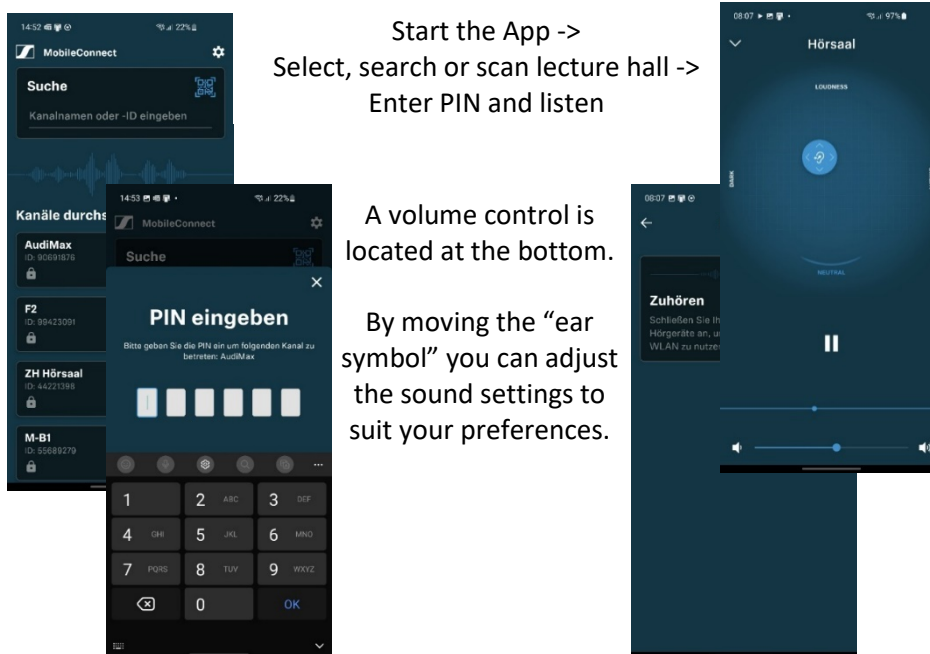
14:52 22%

MobileConnect

Suche

Kanalnamen oder -ID eingeben

Kanäle durchs

AudiMax
ID: 90691876

F2
ID: 99423091

ZH Hörsaal
ID: 44221398

M-B1
ID: 55689279

14:53 22%

MobileConnect

Suche

PIN eingeben

Bitte geben Sie die PIN ein um folgenden Kanal zu betreten: AudiMax

1
2 ABC
3 DEF
4 GHI
5 JKL
6 MNO
7 PQRS
8 TUV
9 WXYZ
0
OK

Start the App -> Select, search or scan lecture hall -> Enter PIN and listen

A volume control is located at the bottom.

By moving the “ear symbol” you can adjust the sound settings to suit your preferences.

08:07 97%

Hörsaal

LOUDNESS

DARK

NEUTRAL

08:07

Zuhören

Schließen Sie Ih Hörgeräte an, u WLAN zu nutze